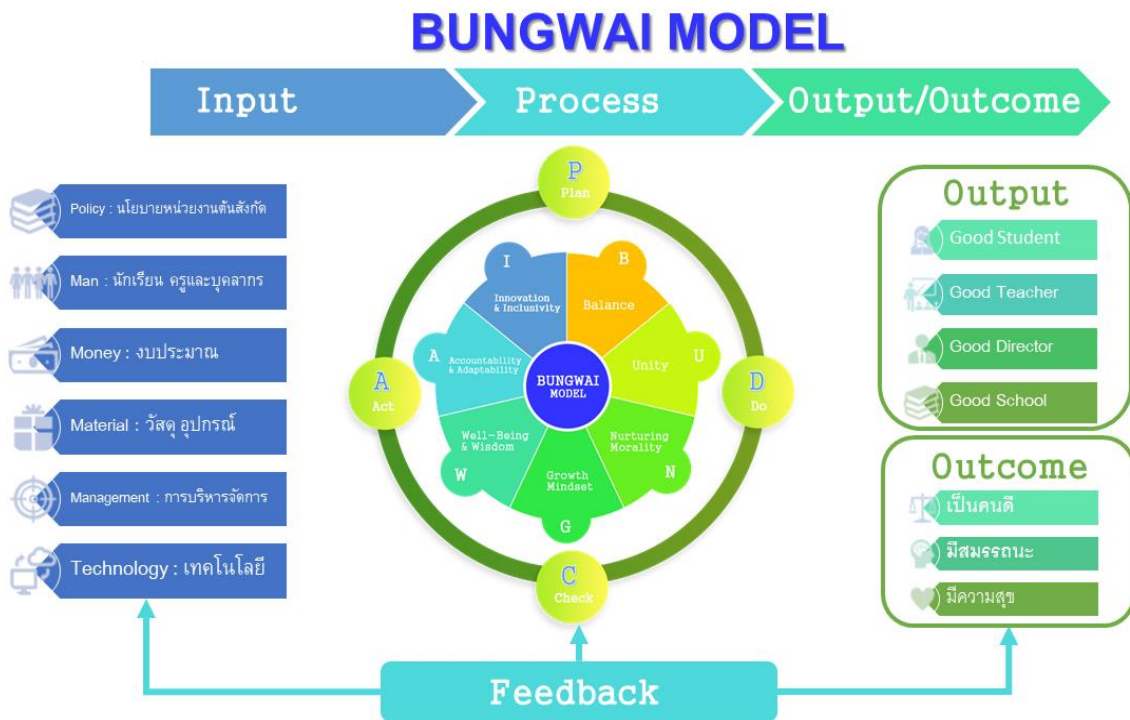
BUNGWAI MODEL

Input

Process

Output/Outcome

Policy : นโยบายหน่วยงานต้นสังกัด

Man : นักเรียน ครูและบุคลากร

Money : งบประมาณ

Material : วัสดุ อุปกรณ์

Management : การบริหารจัดการ

Technology : เทคโนโลยี

P
Plan

D
Do

C
Check

A
Act

B
Balance

U
Unity

N
Nurturing Morality

G
Growth Mindset

W
Well-Being & Wisdom

A
Accountability & Adaptability

I
Innovation & Inclusivity

BUNGWAI MODEL

Output

Good Student

Good Teacher

Good Director

Good School

Outcome

เป็นคนดี

มีสมรรถนะ

มีความสุข

Feedback